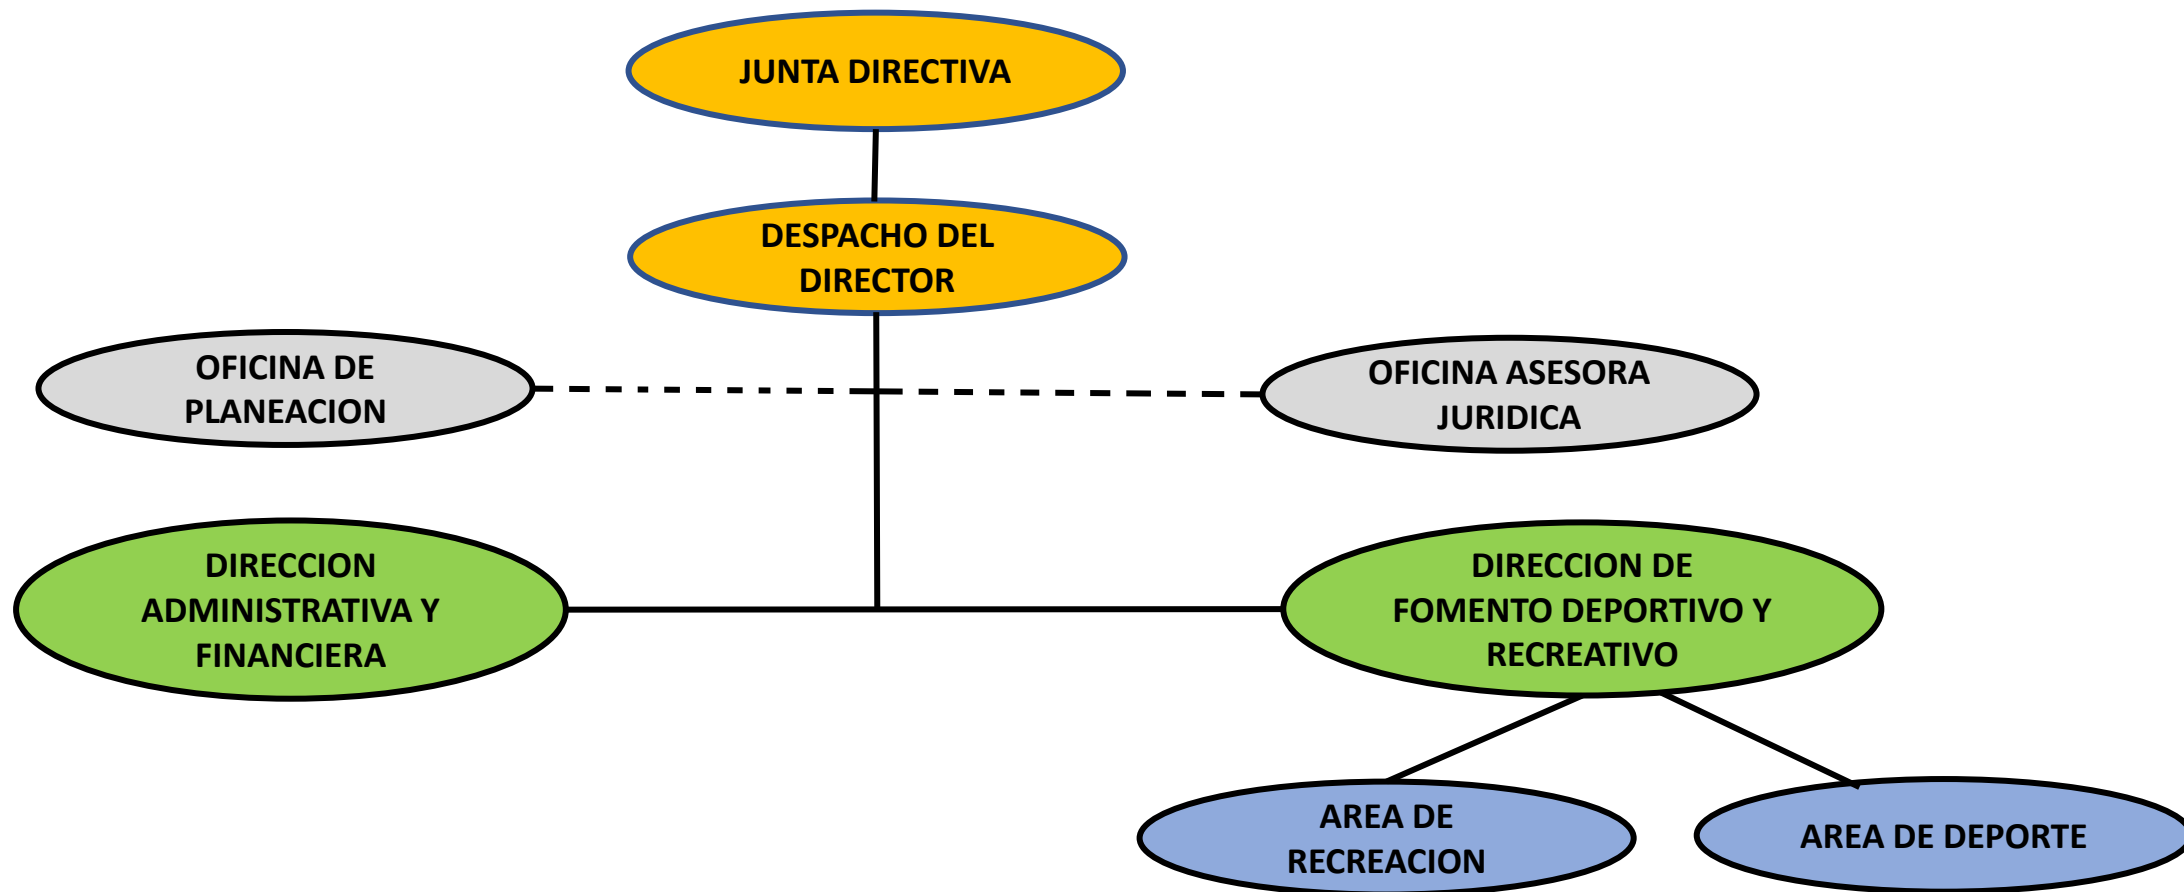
JUNTA DIRECTIVA

DESPACHO DEL DIRECTOR

OFICINA DE PLANEACION

OFICINA ASESORA JURIDICA

DIRECCION ADMINISTRATIVA Y FINANCIERA

DIRECCION DE FOMENTO DEPORTIVO Y RECREATIVO

AREA DE RECREACION

AREA DE DEPORTE